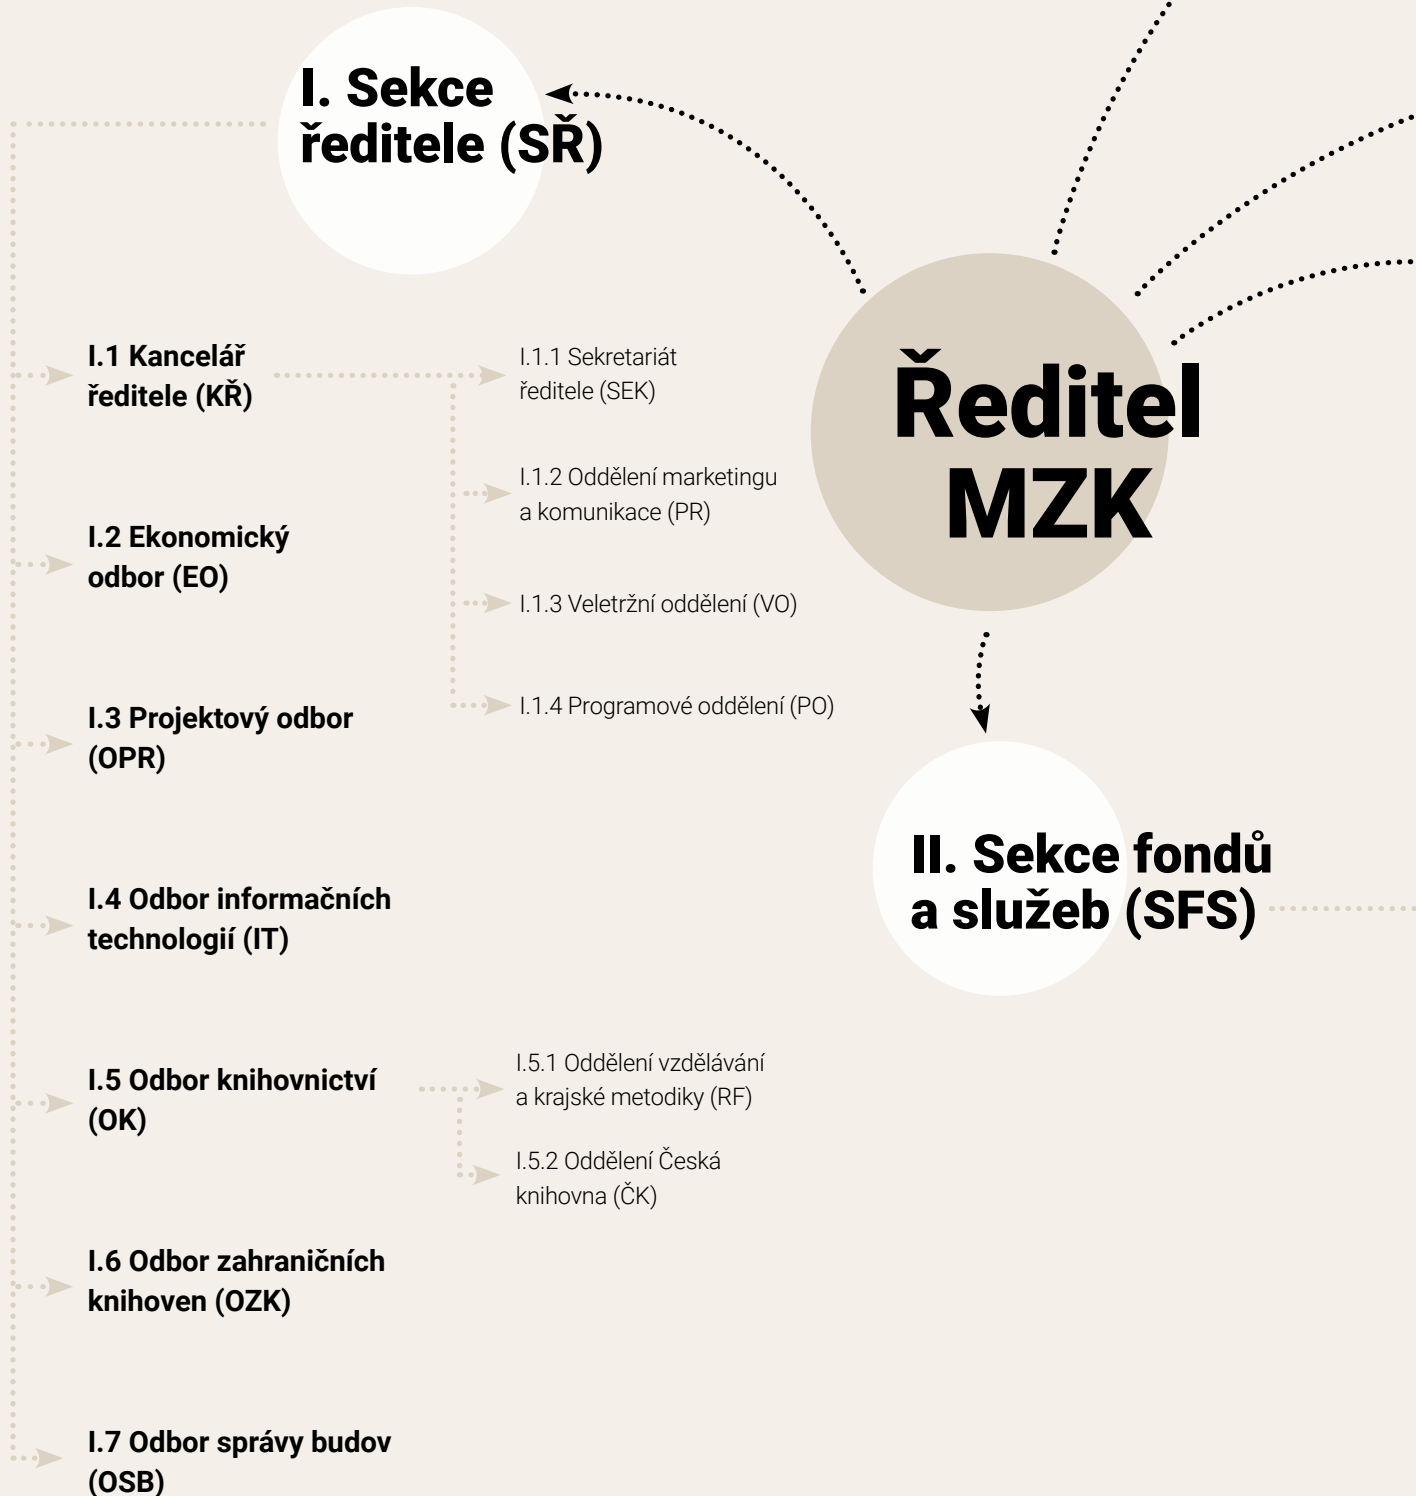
I. Sekce ředitele (SŘ)

Ředitel MZK

I.1 Kancelář ředitele (KŘ)

I.1.1 Sekretariát ředitele (SEK)

I.1.2 Oddělení marketingu a komunikace (PR)

I.1.3 Veletržní oddělení (VO)

I.1.4 Programové oddělení (PO)

I.2 Ekonomický odbor (EO)

I.3 Projektový odbor (OPR)

I.4 Odbor informačních technologií (IT)

I.5 Odbor knihovnictví (OK)

I.5.1 Oddělení vzdělávání a krajské metodiky (RF)

I.5.2 Oddělení Česká knihovna (ČK)

I.6 Odbor zahraničních knihoven (OZK)

I.7 Odbor správy budov (OSB)

II. Sekce fondů a služeb (SFS)